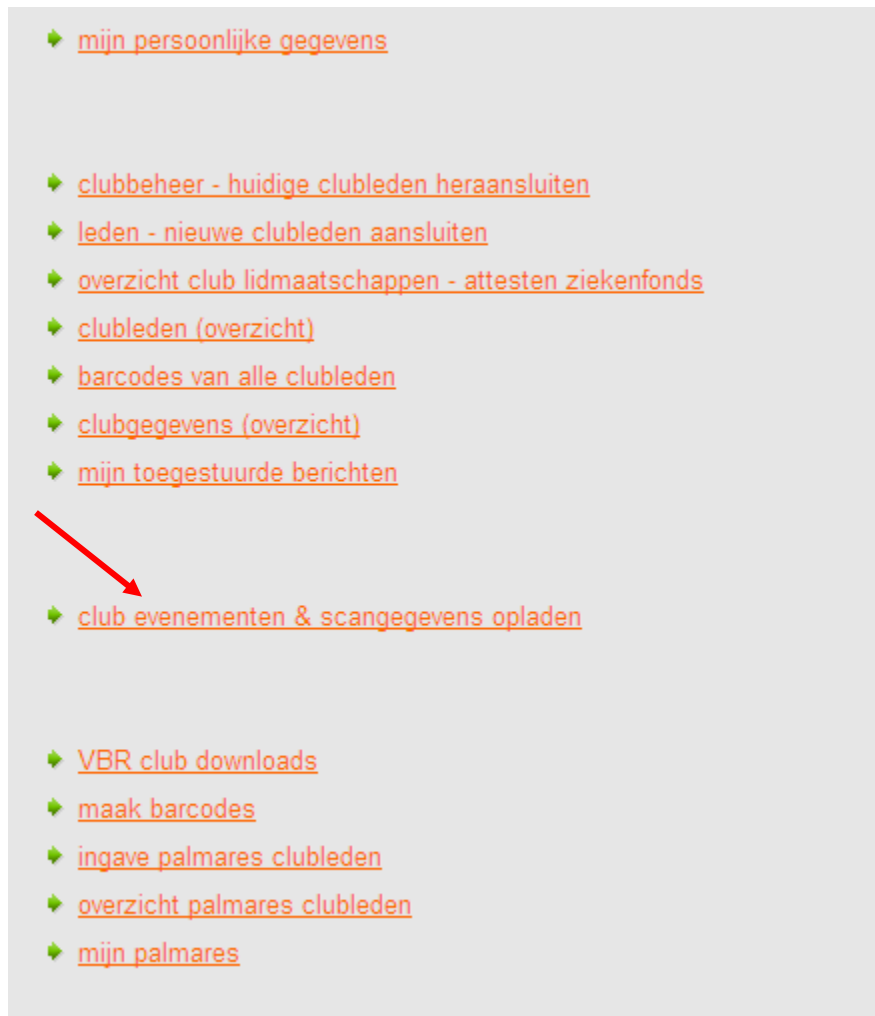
mijn persoonlijke gegevens

clubbeheer - huidige clubleden heraansluiten
leden - nieuwe clubleden aansluiten
overzicht club lidmaatschappen - attesten ziekenfonds
clubleden (overzicht)
barcodes van alle clubleden
clubgegevens (overzicht)
mijn toegestuurde berichten

club evenementen & scangegevens opladen

VBR club downloads
maak barcodes
ingave palmares clubleden
overzicht palmares clubleden
mijn palmares